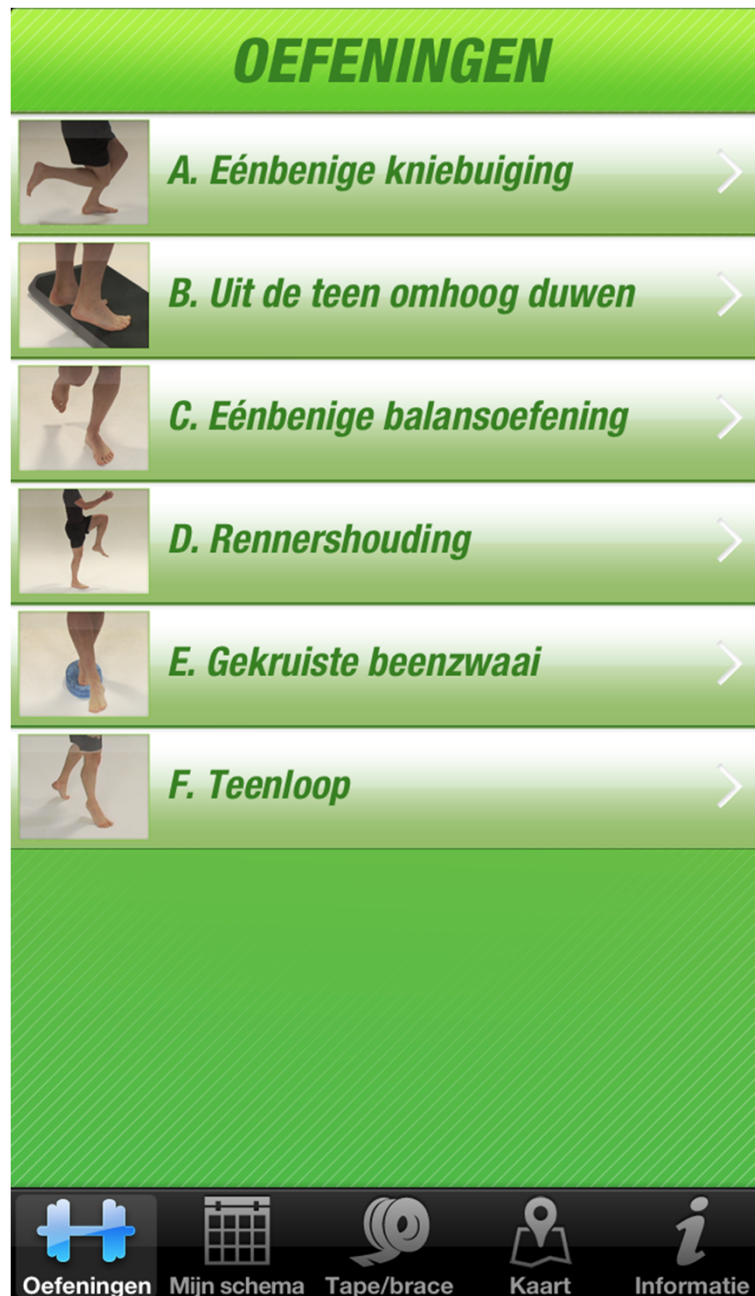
OEFENINGEN

A. Eénbenige kniebuiging

B. Uit de teen omhoog duwen

C. Eénbenige balansoefening

D. Rennershouding

E. Gekruiste beenzwaai

F. Teenloop

Oefeningen Mijn schema Tape/brace Kaart Informatie